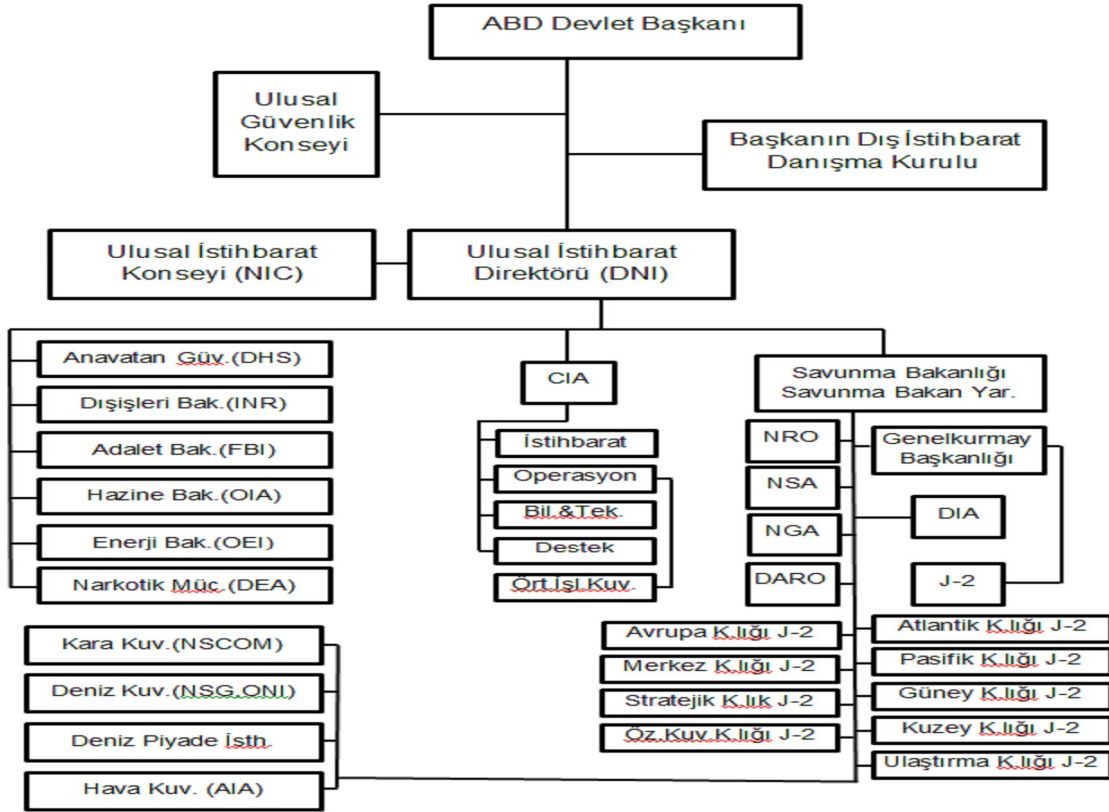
ABD Devlet Başkanı

Ulusal Güvenlik Konseyi

Başkanın Dış İstihbarat Danışma Kurulu

Ulusal İstihbarat Konseyi (NIC)

Ulusal İstihbarat Direktörü (DNI)

Anavatan Güv.(DHS)

Dışişleri Bak.(INR)

Adalet Bak.(FBI)

Hazine Bak.(OIA)

Enerji Bak.(OEI)

Narkotik Müc.(DEA)

CIA

İstihbarat

Operasyon

Bil.&Tek.

Destek

Ört.İşl.Kuv.

Savunma Bakanlığı Savunma Bakan Yar.

NRO

NSA

NGA

DARO

Genelkurmay Başkanlığı

DIA

J-2

Kara Kuv.(NSCOM)

Deniz Kuv.(NSG.ONI)

Deniz Piyade İsth.

Hava Kuv. (AIA)

Avrupa K.lığı J-2

Merkez K.lığı J-2

Stratejik K.lık J-2

Öz.Kuv.K.lığı J-2

Atlantik K.lığı J-2

Pasifik K.lığı J-2

Güney K.lığı J-2

Kuzey K.lığı J-2

Ulaştırma K.lığı J-2